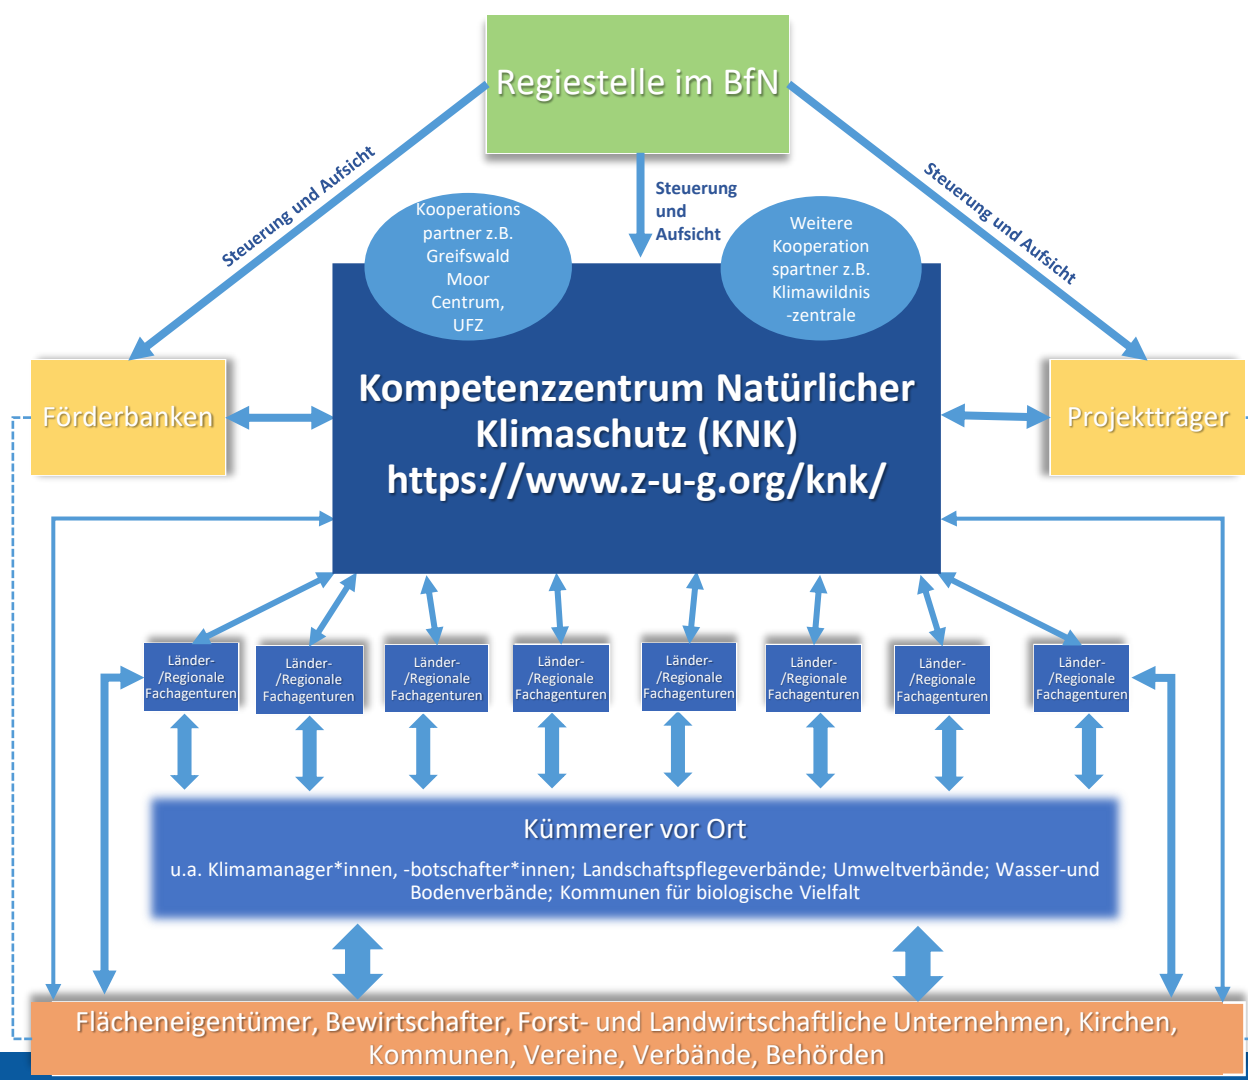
Regiestelle im BfN

Steuerung und Aufsicht

Steuerung und Aufsicht

Steuerung und Aufsicht

Kooperations partner z.B. Greifswald Moor Centrum, UFZ

Weitere Kooperation spartner z.B. Klimawildnis -zentrale

Förderbanken

Kompetenzzentrum Natürlicher Klimaschutz (KNK) https://www.z-u-g.org/knk/

Projektträger

Länder-/Regionale Fachagenturen

Länder-/Regionale Fachagenturen

Länder-/Regionale Fachagenturen

Länder-/Regionale Fachagenturen

Länder-/Regionale Fachagenturen

Länder-/Regionale Fachagenturen

Länder-/Regionale Fachagenturen

Länder-/Regionale Fachagenturen

Kümmerer vor Ort

u.a. Klimamanager*innen, -botschafter*innen; Landschaftspflegeverbände; Umweltverbände; Wasser-und Bodenverbände; Kommunen für biologische Vielfalt

Flächeneigentümer, Bewirtschafter, Forst- und Landwirtschaftliche Unternehmen, Kirchen, Kommunen, Vereine, Verbände, Behörden